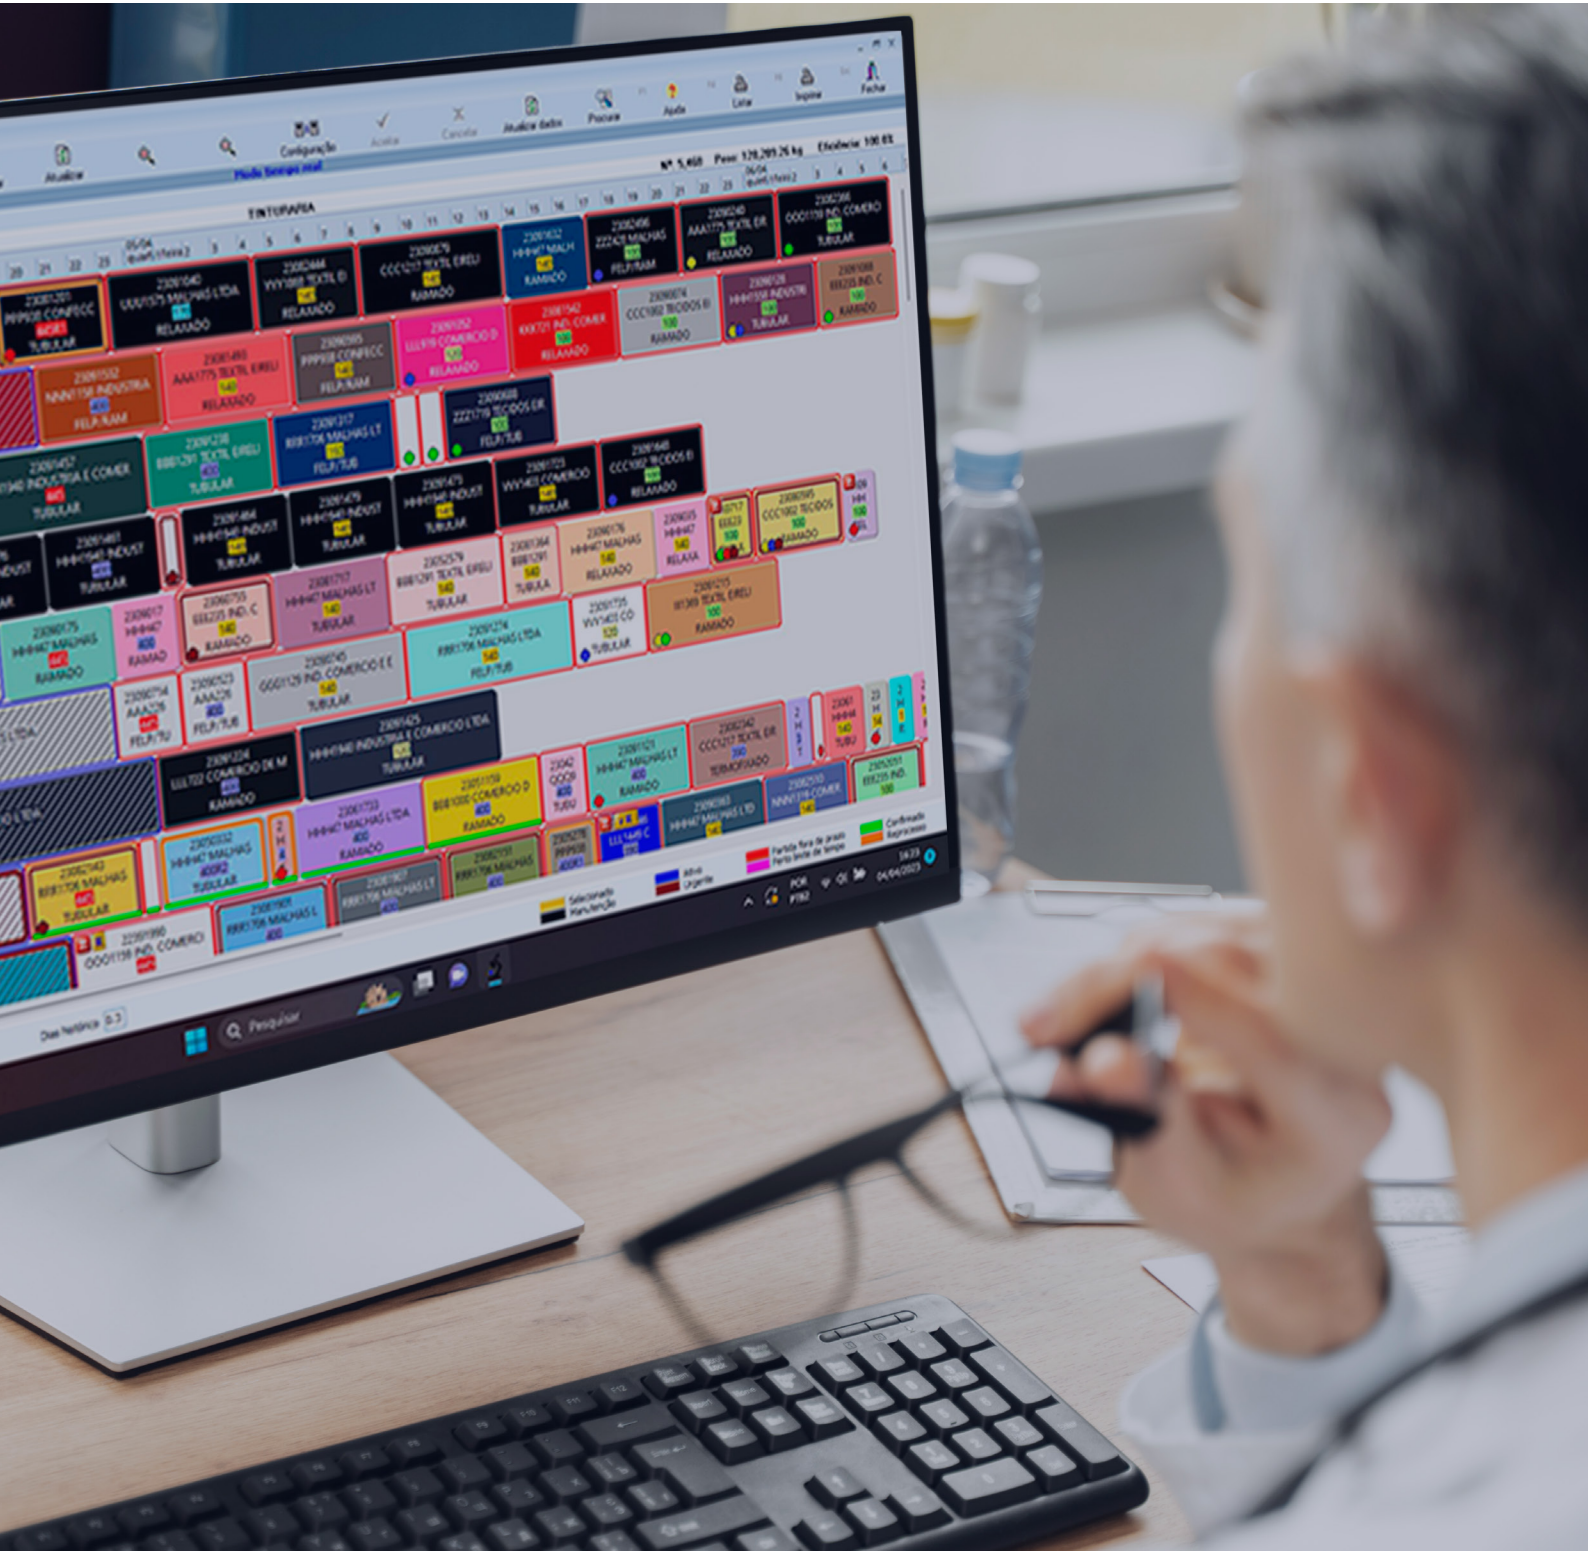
Atualizar
Configuração
Aceitar
Cancelar
Atualizar dados
Procurar
Ajuda
Listar
Imprimir
Fechar

Nº 5,460 Peso 129,209,26 kg Eficiência 100 %

TINTURARIA

05/04 quarta-feira 2
06/04 quinta-feira 2

2309048 MALHAS LTDA RELAXADO
RAMADO
TUBULAR
FELPA/RAM
FELPA/TUB
TERMOFIXADO
RELAXA

Selecionado
Manutenção
Ativo
Urgente
Partida fora de prazo
Perto limite de tempo
Confirmado
Reprocesso

Pesquisar

POR PTB2
14:23
04/04/2023

Dias históricos 0.3